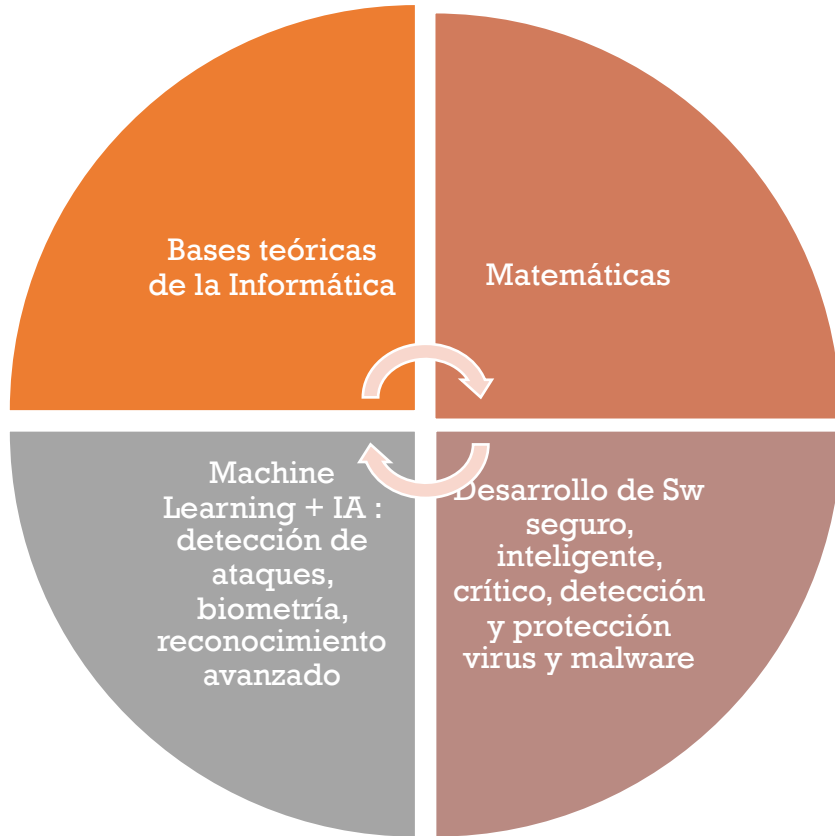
Bases teóricas de la Informática

Matemáticas

Desarrollo de Sw seguro, inteligente, crítico, detección y protección virus y malware

Machine Learning + IA : detección de ataques, biometría, reconocimiento avanzado